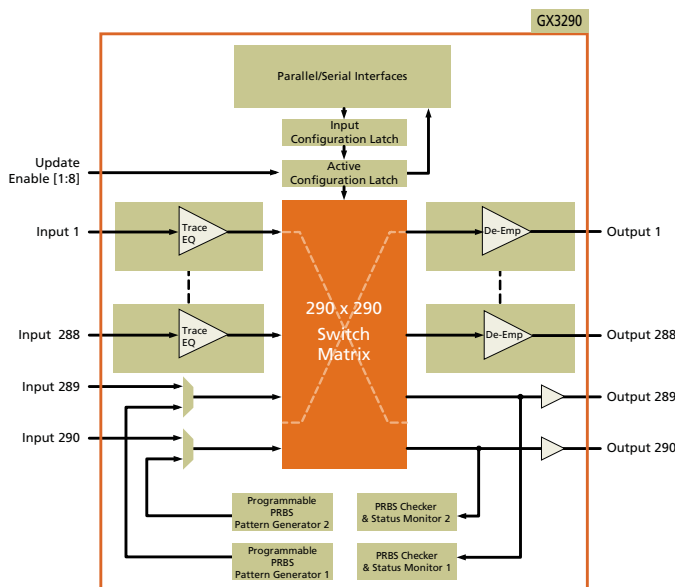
GX3290

Parallel/Serial Interfaces

Input Configuration Latch

Update Enable [1:8]

Active Configuration Latch

Input 1

Trace EQ

De-Emp

Output 1

290 x 290 Switch Matrix

Input 288

Trace EQ

De-Emp

Output 288

Input 289

Output 289

Input 290

Output 290

Programmable PRBS Pattern Generator 2

PRBS Checker & Status Monitor 2

Programmable PRBS Pattern Generator 1

PRBS Checker & Status Monitor 1